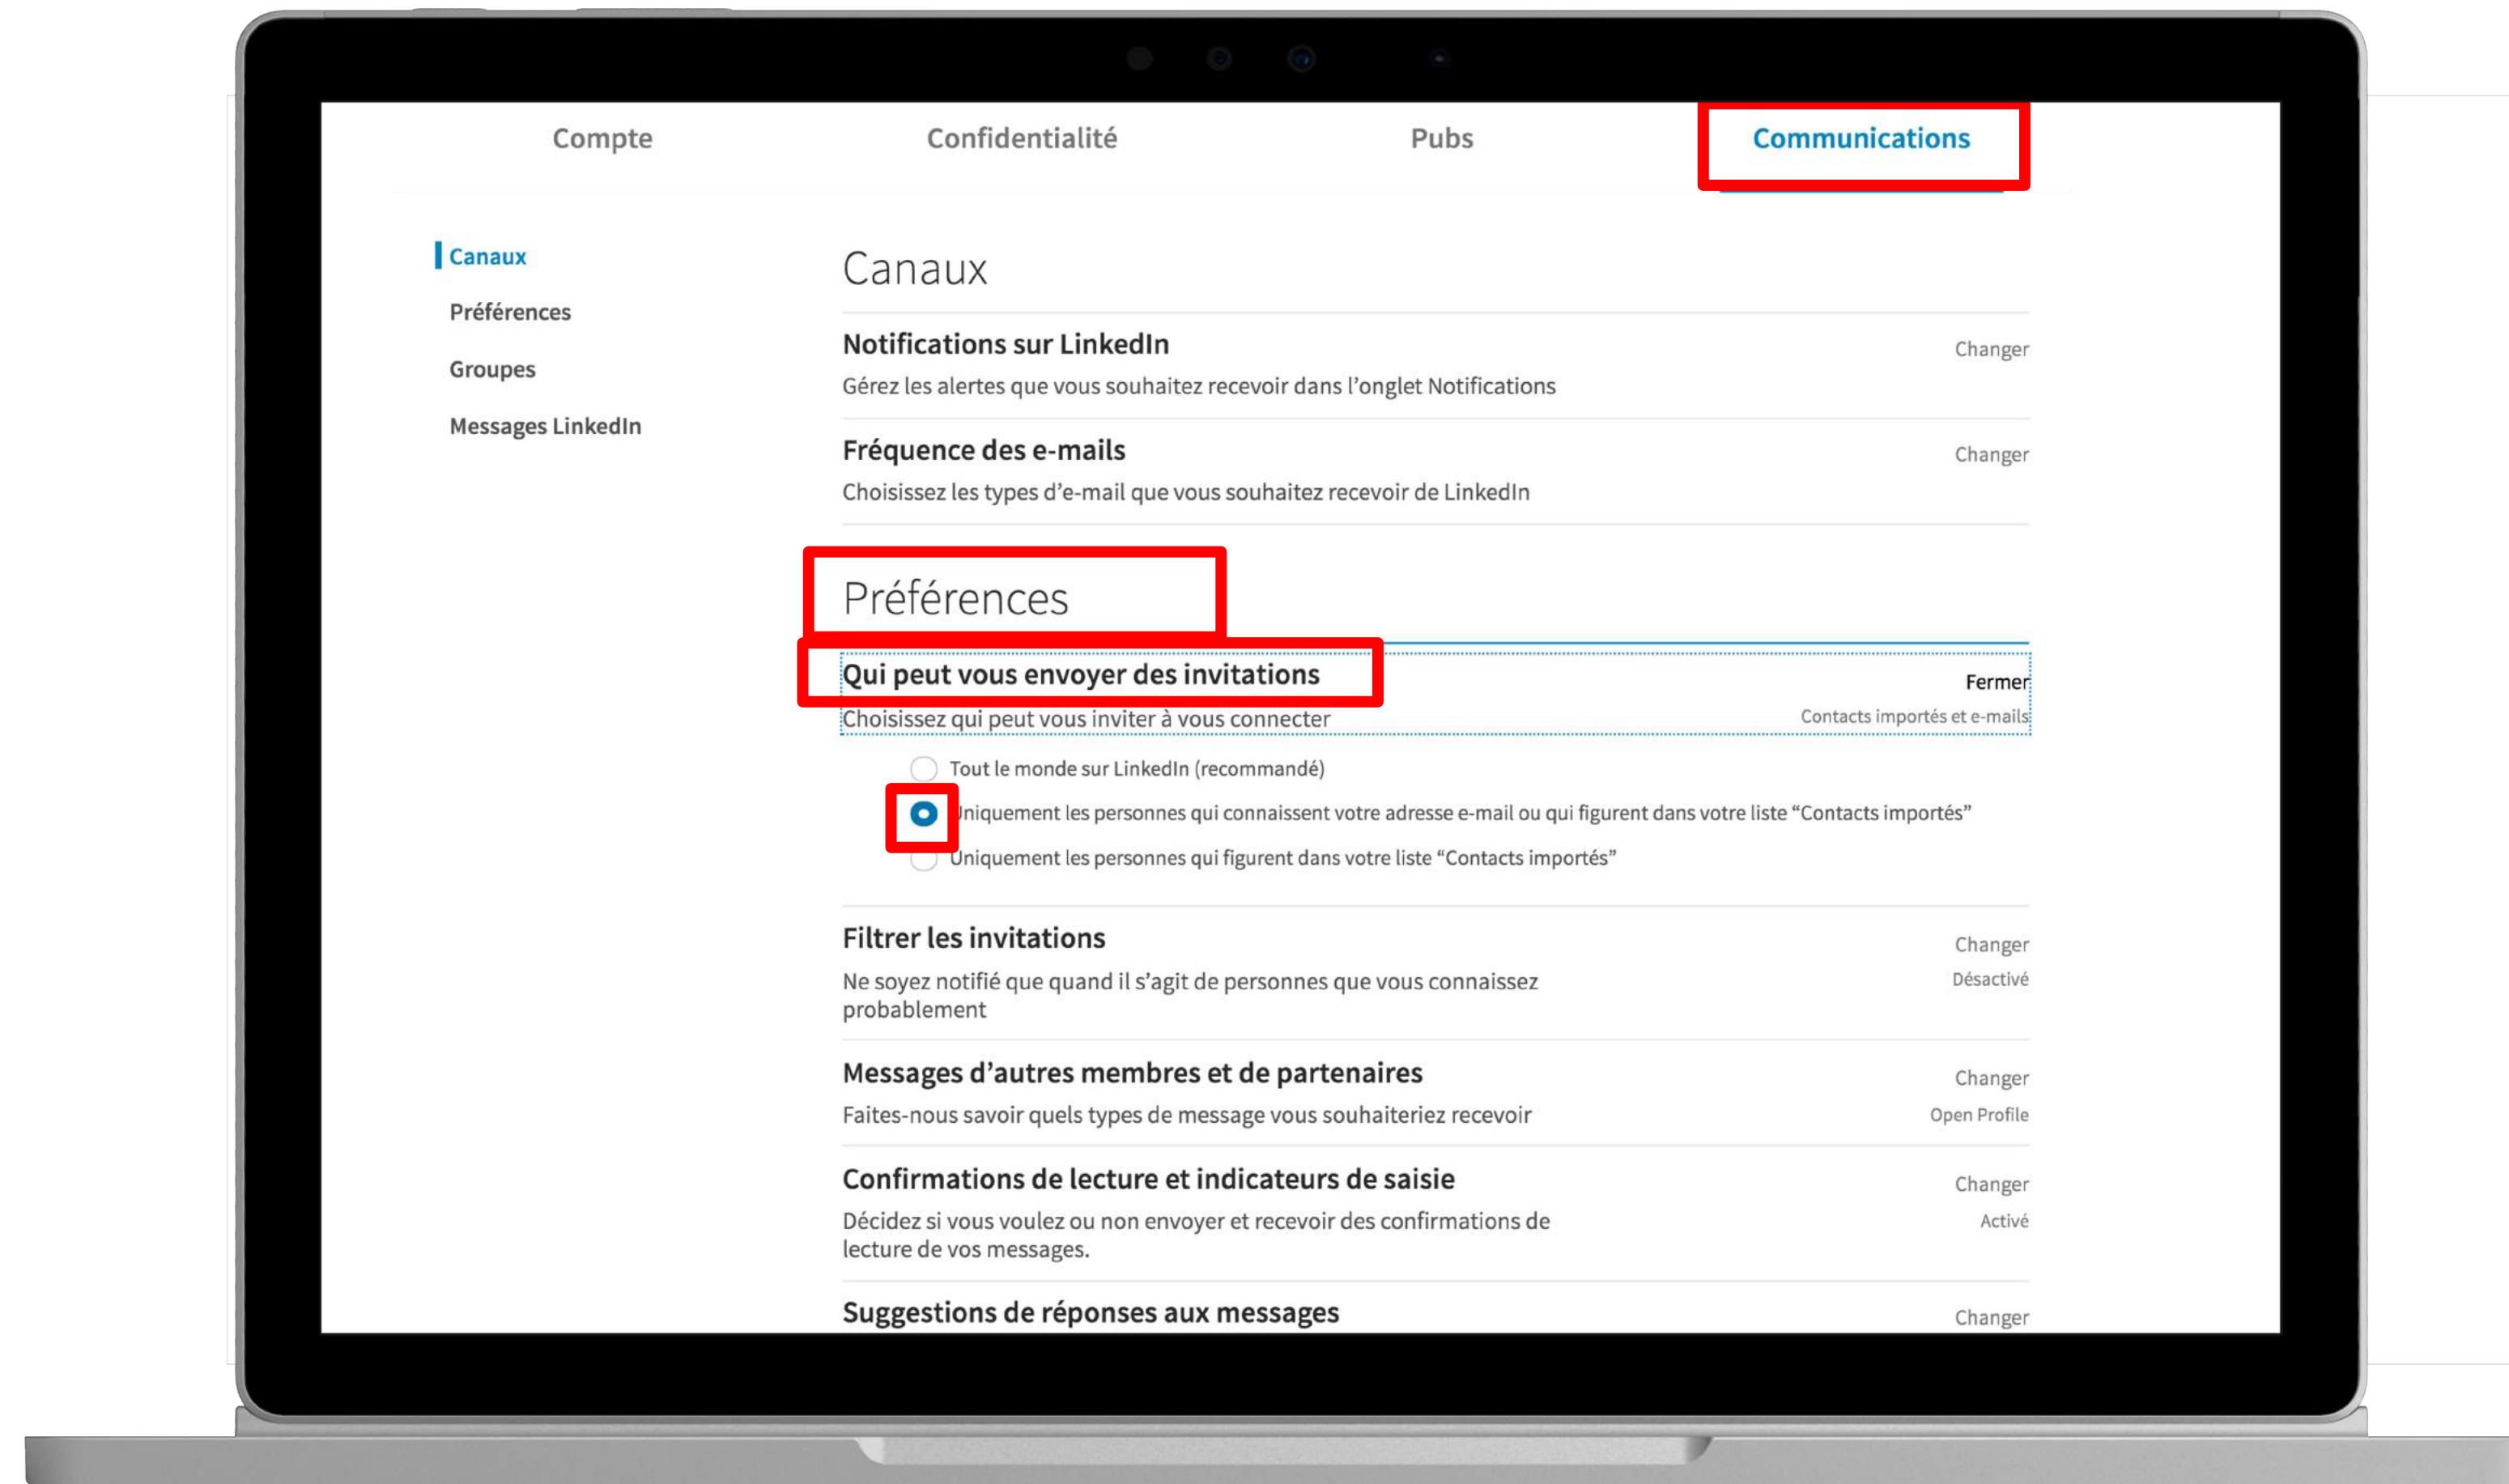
Compte Confidentialité Pubs Communications

Canaux
Préférences
Groupes
Messages LinkedIn

Canaux

Notifications sur LinkedIn
Changer
Gérez les alertes que vous souhaitez recevoir dans l'onglet Notifications

Fréquence des e-mails
Changer
Choisissez les types d'e-mail que vous souhaitez recevoir de LinkedIn

Préférences

Qui peut vous envoyer des invitations
Fermer
Choisissez qui peut vous inviter à vous connecter
Contacts importés et e-mails

Tout le monde sur LinkedIn (recommandé)
Uniquement les personnes qui connaissent votre adresse e-mail ou qui figurent dans votre liste "Contacts importés"
Uniquement les personnes qui figurent dans votre liste "Contacts importés"

Filtrer les invitations
Changer
Ne soyez notifié que quand il s'agit de personnes que vous connaissez probablement
Désactivé

Messages d'autres membres et de partenaires
Changer
Faites-nous savoir quels types de message vous souhaiteriez recevoir
Open Profile

Confirmations de lecture et indicateurs de saisie
Changer
Décidez si vous voulez ou non envoyer et recevoir des confirmations de lecture de vos messages.
Activé

Suggestions de réponses aux messages
Changer